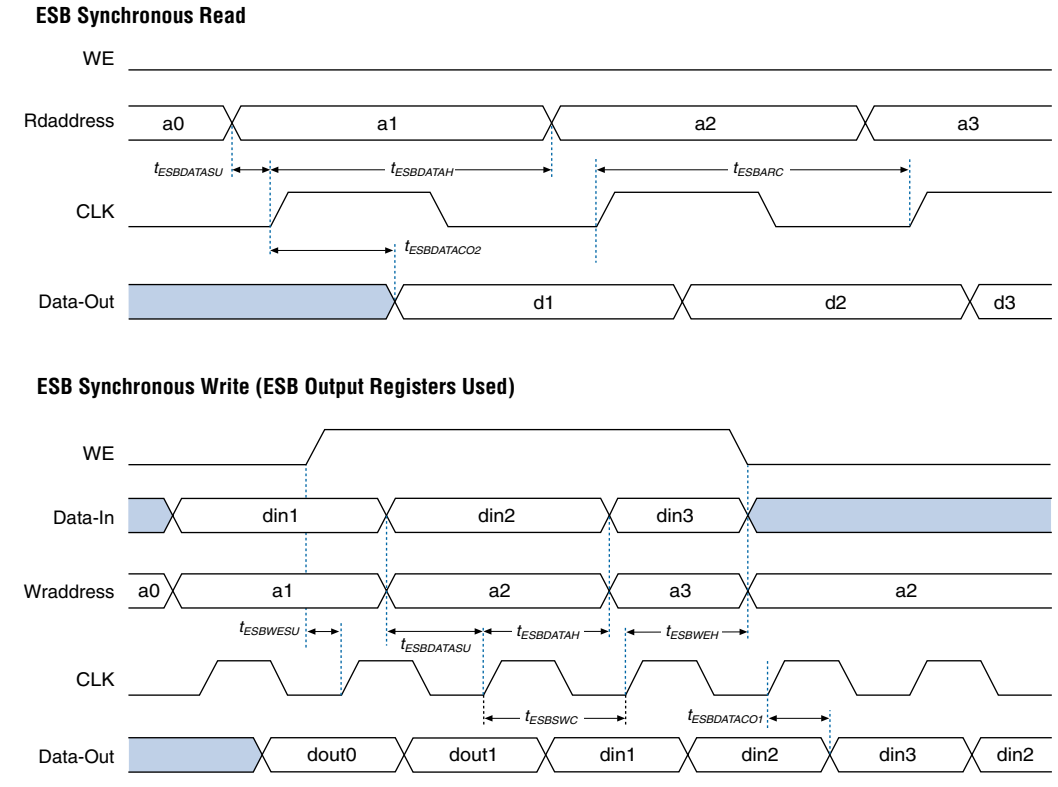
**ESB Synchronous Read**

WE

Rdaddress a0 a1 a2 a3

$t_{ESBDATASU}$ $t_{ESBDATAH}$ $t_{ESBARC}$

CLK

$t_{ESBDATACO2}$

Data-Out d1 d2 d3

**ESB Synchronous Write (ESB Output Registers Used)**

WE

Data-In din1 din2 din3

Wraddress a0 a1 a2 a3 a2

$t_{ESBWESU}$ $t_{ESBDATASU}$ $t_{ESBDATAH}$ $t_{ESBWEH}$

CLK

$t_{ESBSWC}$ $t_{ESBDATACO1}$

Data-Out dout0 dout1 din1 din2 din3 din2